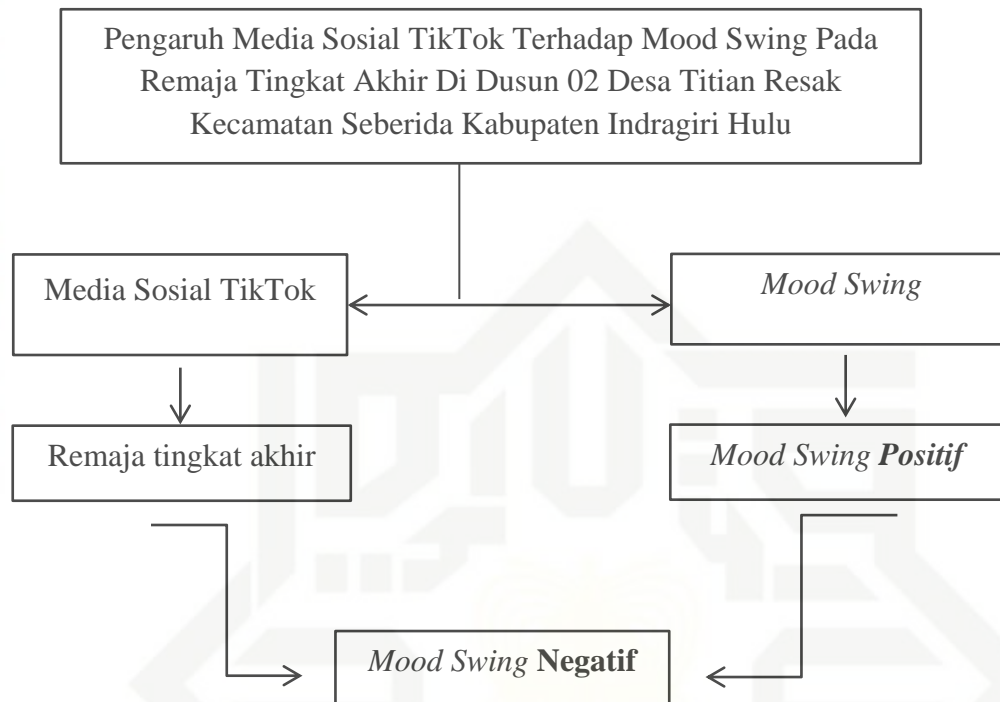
Pengaruh Media Sosial TikTok Terhadap Mood Swing Pada Remaja Tingkat Akhir Di Dusun 02 Desa Titian Resak Kecamatan Seberida Kabupaten Indragiri Hulu

Media Sosial TikTok

Mood Swing

Remaja tingkat akhir

Mood Swing Positif

Mood Swing Negatif